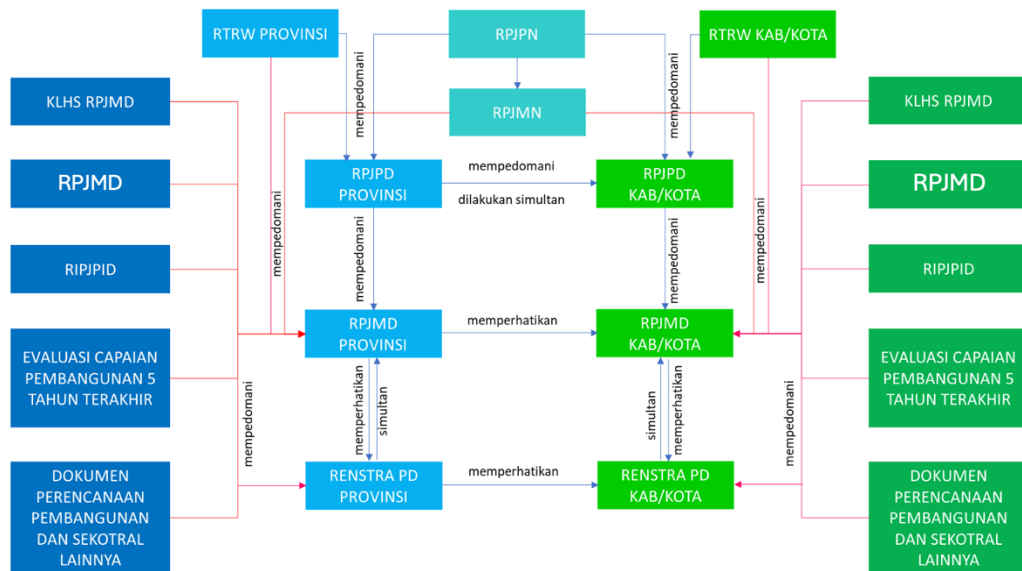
RTRW PROVINSI

RPJPN

RTRW KAB/KOTA

RPJMN

mempedomani

mempedomani

KLHS RPJMD

RPJMD

RIPJPID

EVALUASI CAPAIAN PEMBANGUNAN 5 TAHUN TERAKHIR

DOKUMEN PERENCANAAN PEMBANGUNAN DAN SEKOTRAL LAINNYA

mempedomani

mempedomani

RPJPD PROVINSI

mempedomani

dilakukan simultan

RPJPD KAB/KOTA

mempedomani

mempedomani

mempedomani

RPJMD PROVINSI

memperhatikan

RPJMD KAB/KOTA

memperhatikan

simultan

simultan

memperhatikan

RENSTRA PD PROVINSI

memperhatikan

RENSTRA PD KAB/KOTA

mempedomani

KLHS RPJMD

RPJMD

RIPJPID

EVALUASI CAPAIAN PEMBANGUNAN 5 TAHUN TERAKHIR

DOKUMEN PERENCANAAN PEMBANGUNAN DAN SEKOTRAL LAINNYA